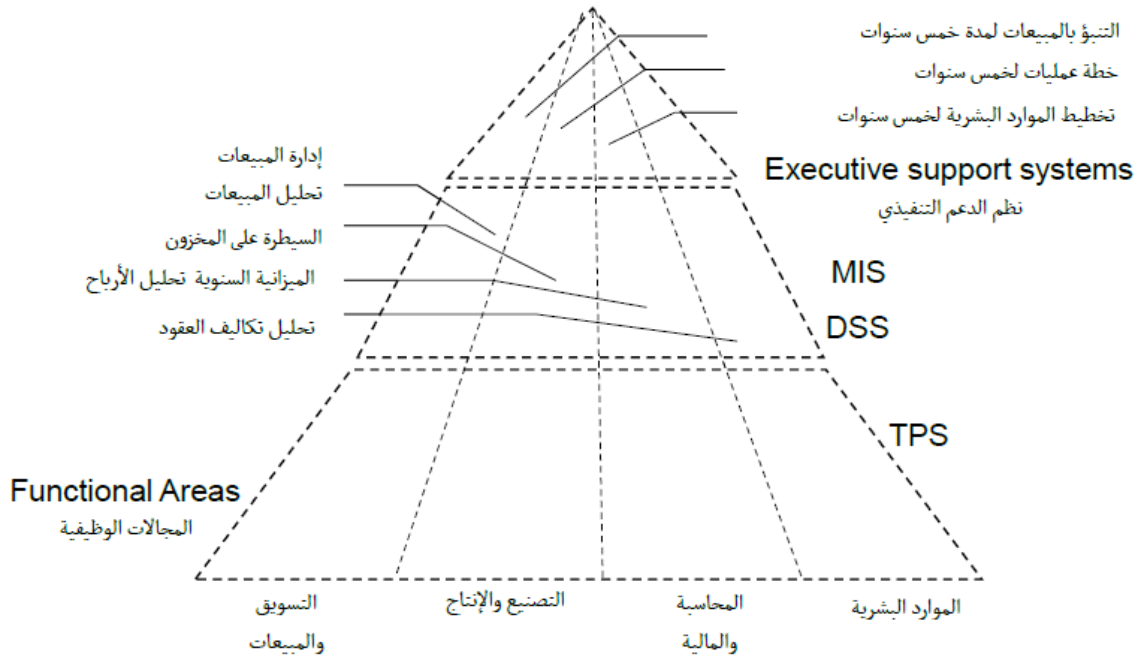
التنبؤ بالمبيعات لمدة خمس سنوات
خطة عمليات لخمس سنوات
تخطيط الموارد البشرية لخمس سنوات

Executive support systems
نظم الدعم التنفيذي

إدارة المبيعات
تحليل المبيعات
السيطرة على المخزون
الميزانية السنوية تحليل الأرباح
تحليل تكاليف العقود

MIS
DSS
TPS

Functional Areas
المجالات الوظيفية

التسويق والمبيعات
التصنيع والإنتاج
المحاسبة والمالية
الموارد البشرية